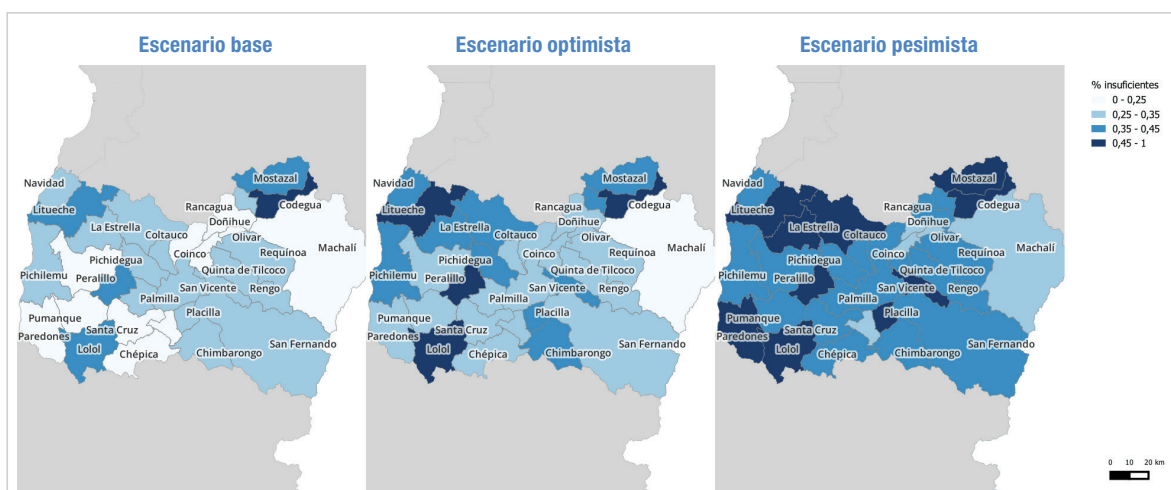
Escenario base

Navidad
Litueche
La Estrella
Rancagua
Doñihue
Mostazal
Codegua
Coltauco
Olivar
Machalí
Pichidegua
Coinco
Requínoa
Pichilemu
Peralillo
Quinta de Tilcoco
Rengo
Palmilla
San Vicente
Pumanque
Placilla
Paredones
Santa Cruz
Lolol
Chépica
Chimbarongo
San Fernando

Escenario optimista

Navidad
Litueche
La Estrella
Rancagua
Doñihue
Mostazal
Codegua
Coltauco
Olivar
Machalí
Pichidegua
Coinco
Requínoa
Pichilemu
Peralillo
Quinta de Tilcoco
Rengo
Palmilla
San Vicente
Pumanque
Placilla
Paredones
Santa Cruz
Lolol
Chépica
Chimbarongo
San Fernando

Escenario pesimista

Navidad
Litueche
La Estrella
Rancagua
Doñihue
Mostazal
Codegua
Coltauco
Olivar
Machalí
Pichidegua
Coinco
Requínoa
Pichilemu
Peralillo
Quinta de Tilcoco
Rengo
Palmilla
San Vicente
Pumanque
Placilla
Paredones
Santa Cruz
Lolol
Chépica
Chimbarongo
San Fernando

% insuficientes
0 - 0,25
0,25 - 0,35
0,35 - 0,45
0,45 - 1

0 10 20 km